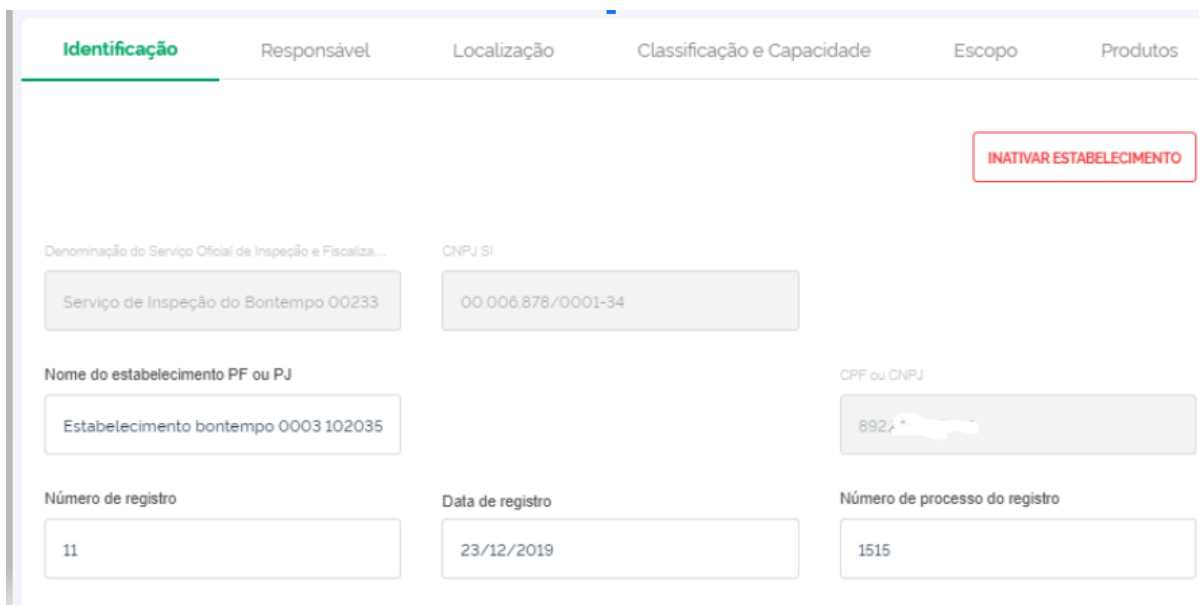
Identificação
Responsável
Localização
Classificação e Capacidade
Escopo
Produtos

INATIVAR ESTABELECIMENTO

Denominação do Serviço Oficial de Inspeção e Fiscaliza...
Serviço de Inspeção do Bontempo 00233

CNPJ SI
00.006.878/0001-34

Nome do estabelecimento PF ou PJ
Estabelecimento bontempo 0003 102035

CPF ou CNPJ
892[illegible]

Número de registro
11

Data de registro
23/12/2019

Número de processo do registro
1515